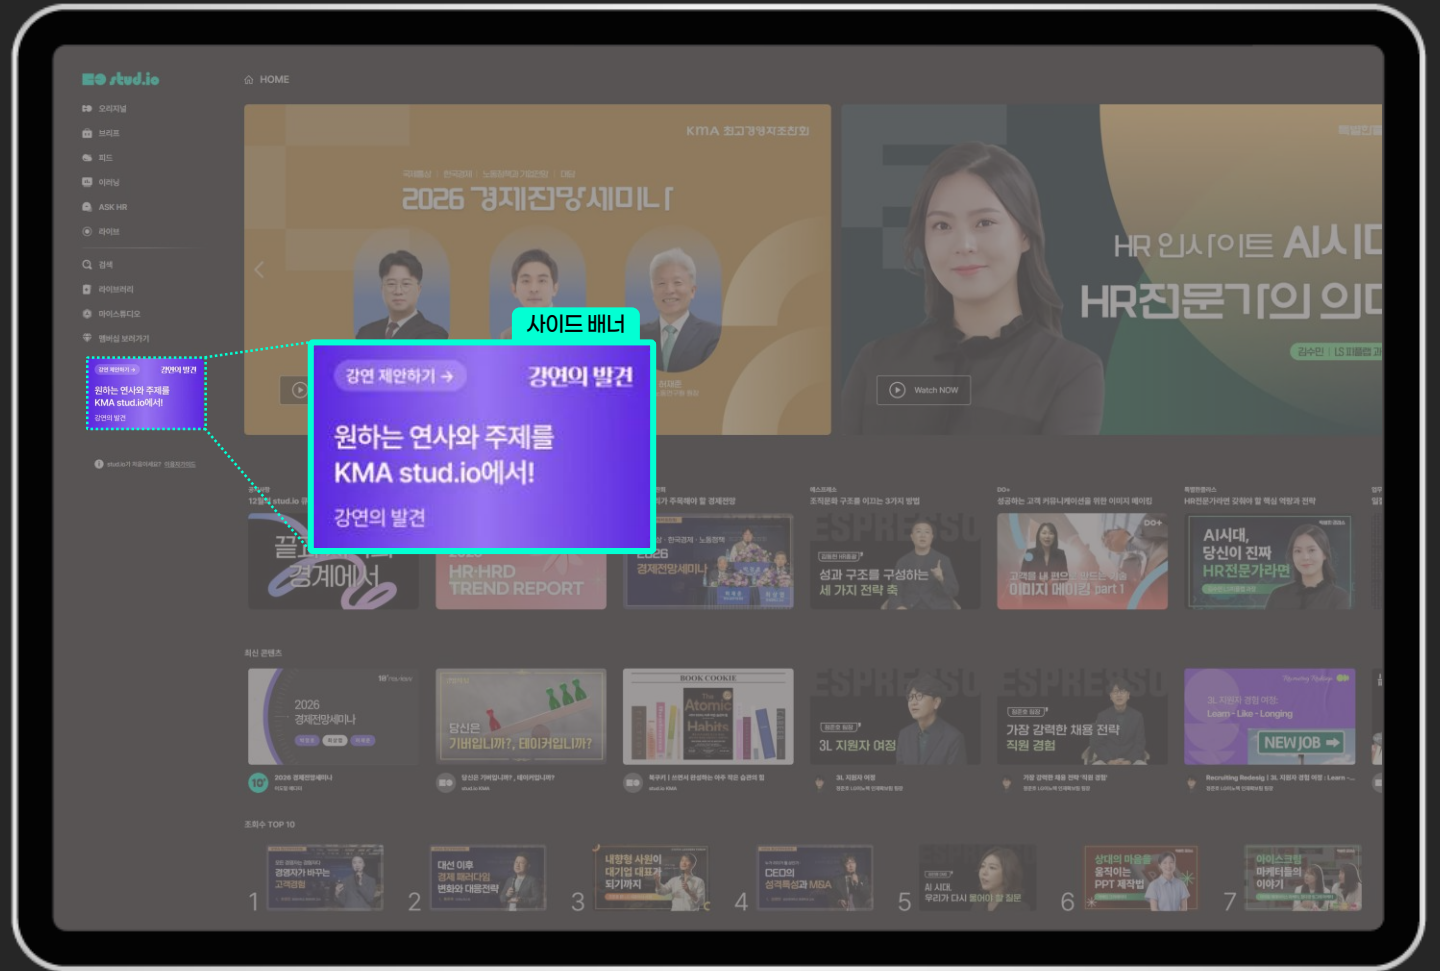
stud.io

오리지널
브리프
피드
아티클
ASK HR
라이브
검색
라이브러리
마이스튜디오
멤버십 보러가기

강연 제안하기 → 강연의 발견
원하는 연사와 주제를
KMA stud.io에서!
강연의 발견

HOME

KMA 최고경영자조찬회
2026 경제전망세미나

HR 인사이트 AI시대
HR전문가의 의미
Watch NOW

사이드 배너

강연 제안하기 →
강연의 발견
원하는 연사와 주제를
KMA stud.io에서!
강연의 발견

HR·HRD TREND REPORT
2026 경제전망세미나
성과 구조를 구성하는 세 가지 전략 축
이미지 메이킹 part 1
AI시대, 당신이 진짜 HR전문가라면

최신 콘텐츠
2026 경제전망세미나
당신은 기버입니까, 테이커입니까?
Atomic Habits
3L 지원자 여정
가장 강력한 채용 전략 직원 경험
3L 지원자 경험 여정 Learn - Like - Longing
NEW JOB

조회수 TOP 10
1 2 3 4 5 6 7
경영자가 바꾸는 고객경험
대선 이후 경제 패러다임 변화와 대응전략
내향형 사원이 대기업 대표가 되기까지
CEO의 성격특성과 M&A
AI 시대, 우리가 다시 물어야 할 질문
상대의 마음을 움직이는 PPT 제작법
아이스크림 마케터들의 이야기